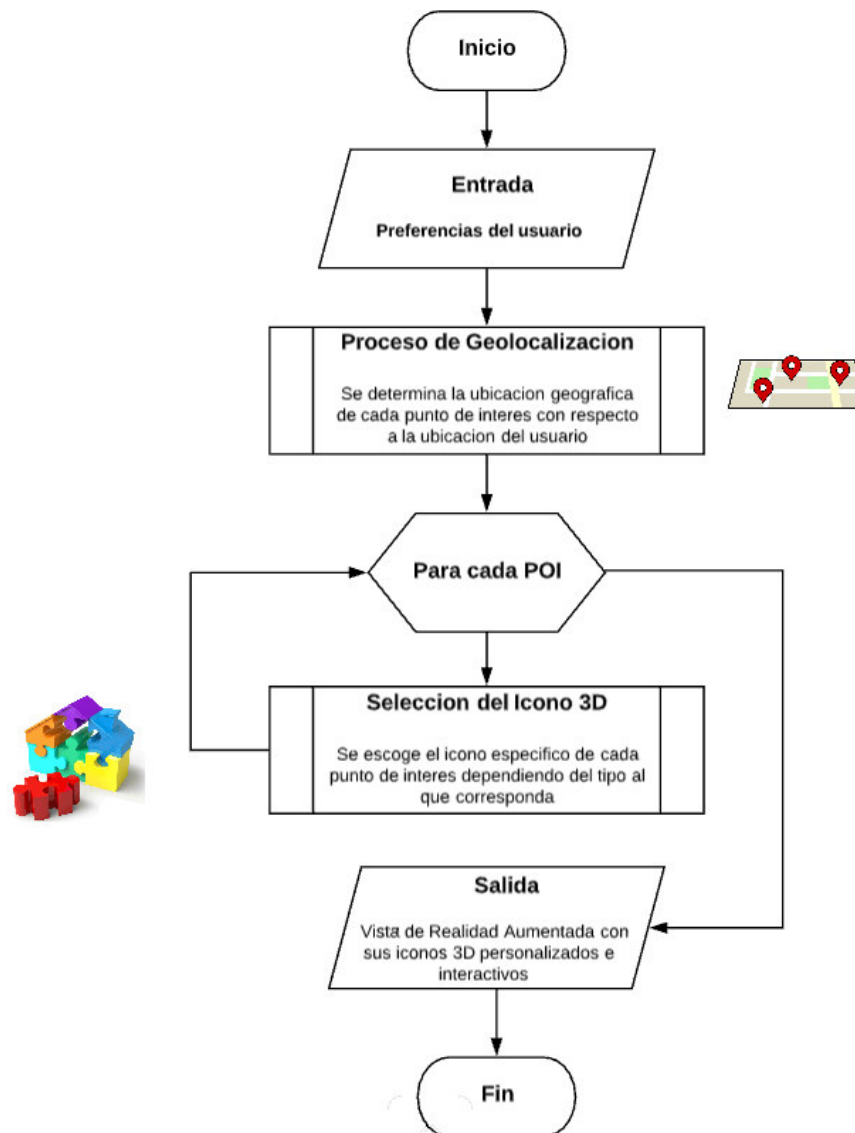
Inicio

Entrada

Preferencias del usuario

Proceso de Geolocalizacion

Se determina la ubicacion geografica de cada punto de interes con respecto a la ubicacion del usuario

Para cada POI

Seleccion del Icono 3D

Se escoge el icono especifico de cada punto de interes dependiendo del tipo al que corresponda

Salida

Vista de Realidad Aumentada con sus iconos 3D personalizados e interactivos

Fin